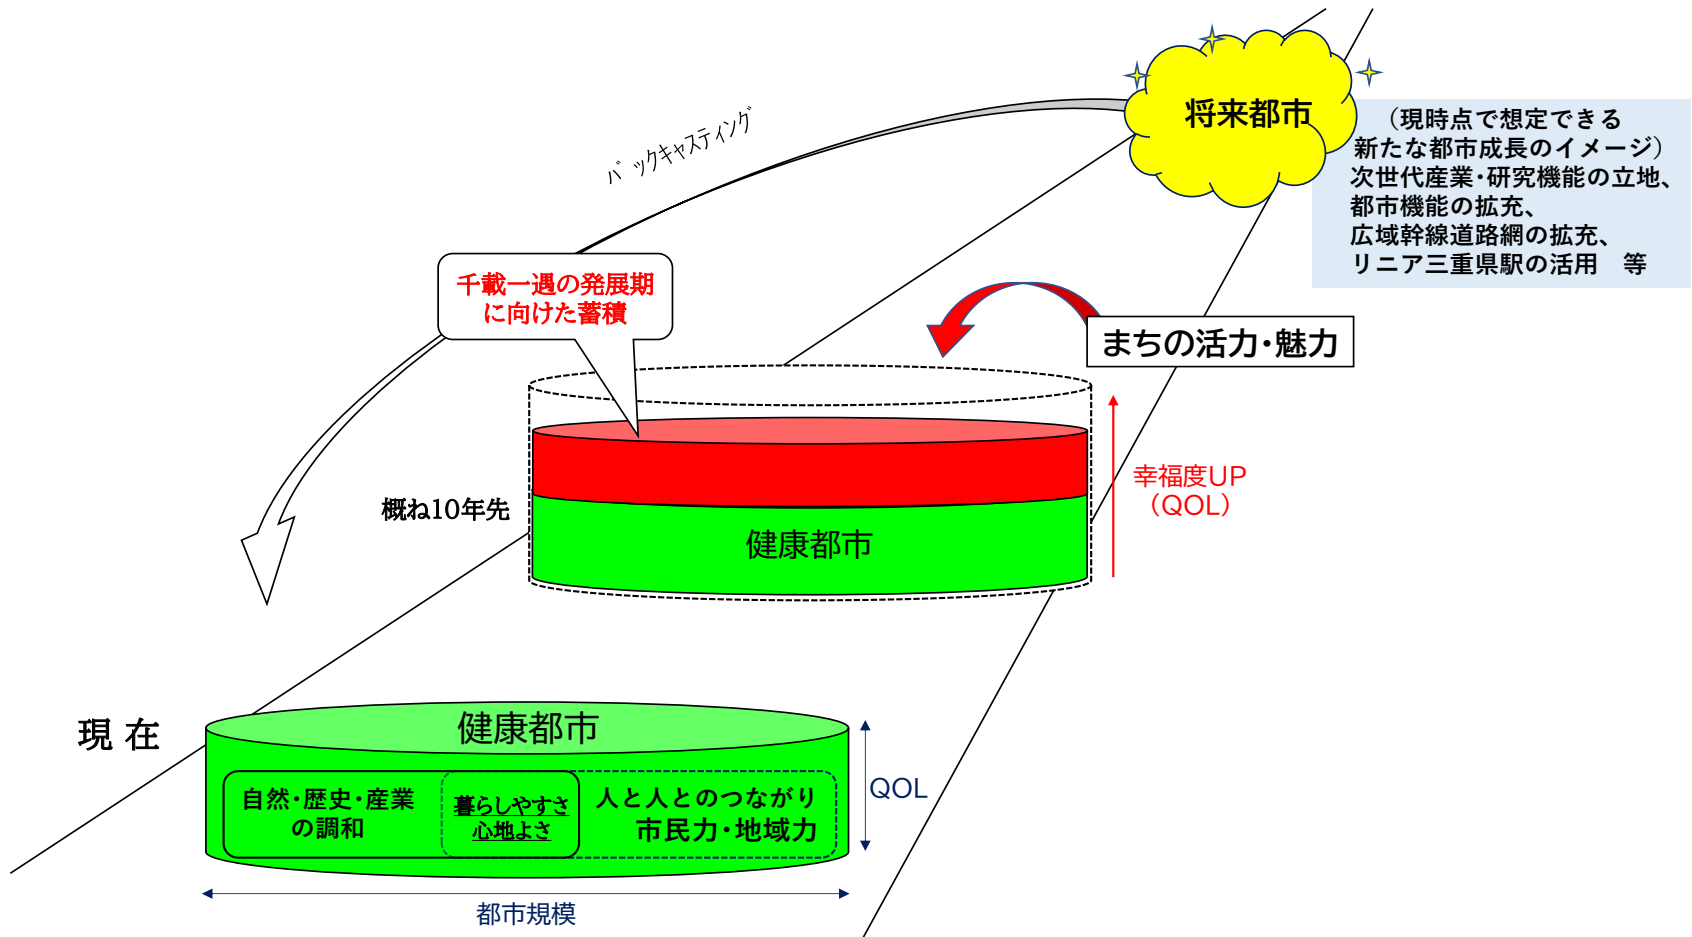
将来都市

（現時点で想定できる新たな都市成長のイメージ）
次世代産業・研究機能の立地、
都市機能の拡充、
広域幹線道路網の拡充、
リニア三重県駅の活用　等

バックキャスティング

千載一遇の発展期
に向けた蓄積

まちの活力・魅力

概ね10年先

健康都市

幸福度UP
（QOL）

現 在

健康都市

自然・歴史・産業
の調和

暮らしやすさ
心地よさ

人と人とのつながり
市民力・地域力

QOL

都市規模